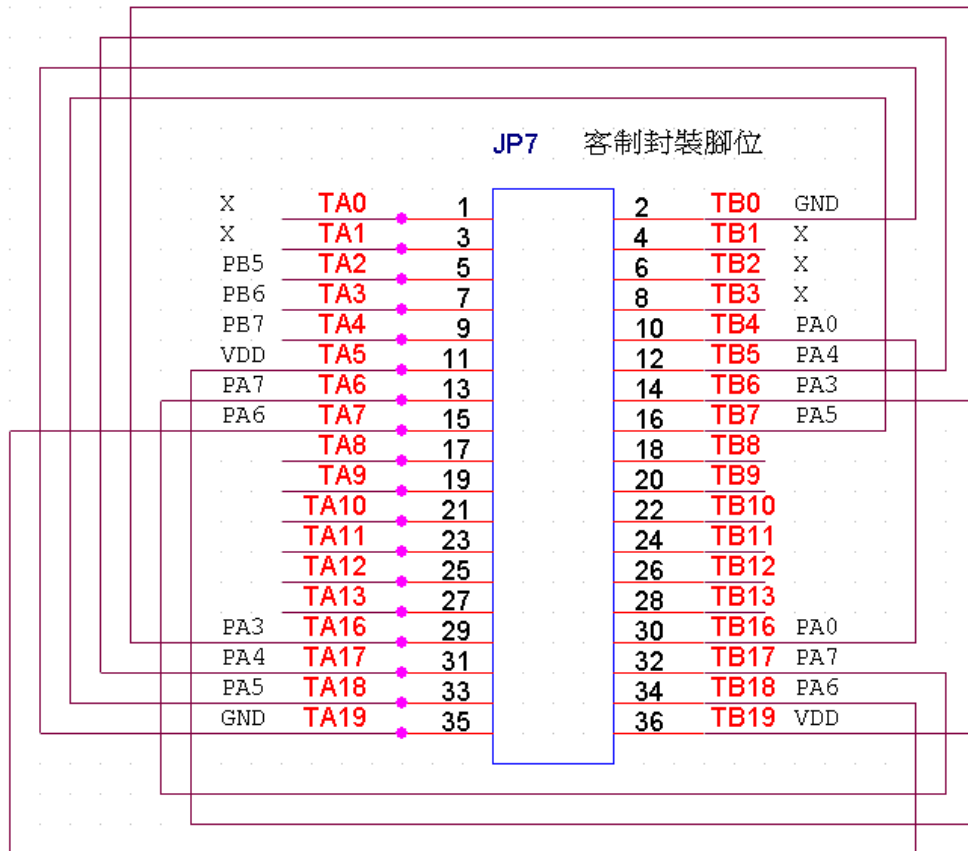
JP7 客制封裝腳位

| | | | | | |
|---|---|---|---|---|---|
| X | TA0 | 1 | 2 | TB0 | GND |
| X | TA1 | 3 | 4 | TB1 | X |
| PB5 | TA2 | 5 | 6 | TB2 | X |
| PB6 | TA3 | 7 | 8 | TB3 | X |
| PB7 | TA4 | 9 | 10 | TB4 | PA0 |
| VDD | TA5 | 11 | 12 | TB5 | PA4 |
| PA7 | TA6 | 13 | 14 | TB6 | PA3 |
| PA6 | TA7 | 15 | 16 | TB7 | PA5 |
| | TA8 | 17 | 18 | TB8 | |
| | TA9 | 19 | 20 | TB9 | |
| | TA10 | 21 | 22 | TB10 | |
| | TA11 | 23 | 24 | TB11 | |
| | TA12 | 25 | 26 | TB12 | |
| | TA13 | 27 | 28 | TB13 | |
| PA3 | TA16 | 29 | 30 | TB16 | PA0 |
| PA4 | TA17 | 31 | 32 | TB17 | PA7 |
| PA5 | TA18 | 33 | 34 | TB18 | PA6 |
| GND | TA19 | 35 | 36 | TB19 | VDD |